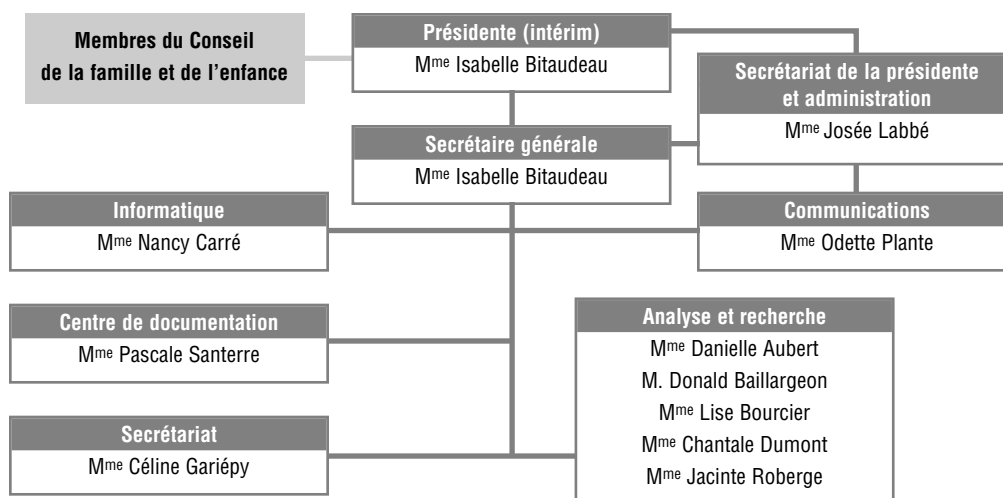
Membres du Conseil de la famille et de l'enfance

Présidente (intérim)
M$^{me}$ Isabelle Bitaudeau

Secrétariat de la présidente et administration
M$^{me}$ Josée Labbé

Secrétaire générale
M$^{me}$ Isabelle Bitaudeau

Informatique
M$^{me}$ Nancy Carré

Communications
M$^{me}$ Odette Plante

Centre de documentation
M$^{me}$ Pascale Santerre

Analyse et recherche
M$^{me}$ Danielle Aubert
M. Donald Baillargeon
M$^{me}$ Lise Bourcier
M$^{me}$ Chantale Dumont
M$^{me}$ Jacinte Roberge

Secrétariat
M$^{me}$ Céline Gariépy